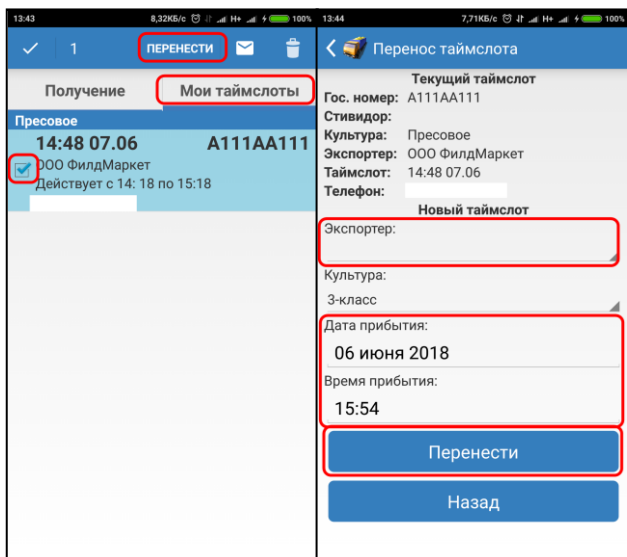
13:43 8,32КБ/с H+ 100%

1 ПЕРЕНЕСТИ

Получение Мои таймслоты

Пресовое

14:48 07.06 А111АА111

ООО ФилдМаркет

Действует с 14: 18 по 15:18

13:44 7,71КБ/с H+ 100%

Перенос таймслота

Текущий таймслот

Гос. номер: А111АА111

Стивидор:

Культура: Пресовое

Экспортер: ООО ФилдМаркет

Таймслот: 14:48 07.06

Телефон:

Новый таймслот

Экспортер:

Культура:

3-класс

Дата прибытия:

06 июня 2018

Время прибытия:

15:54

Перенести

Назад